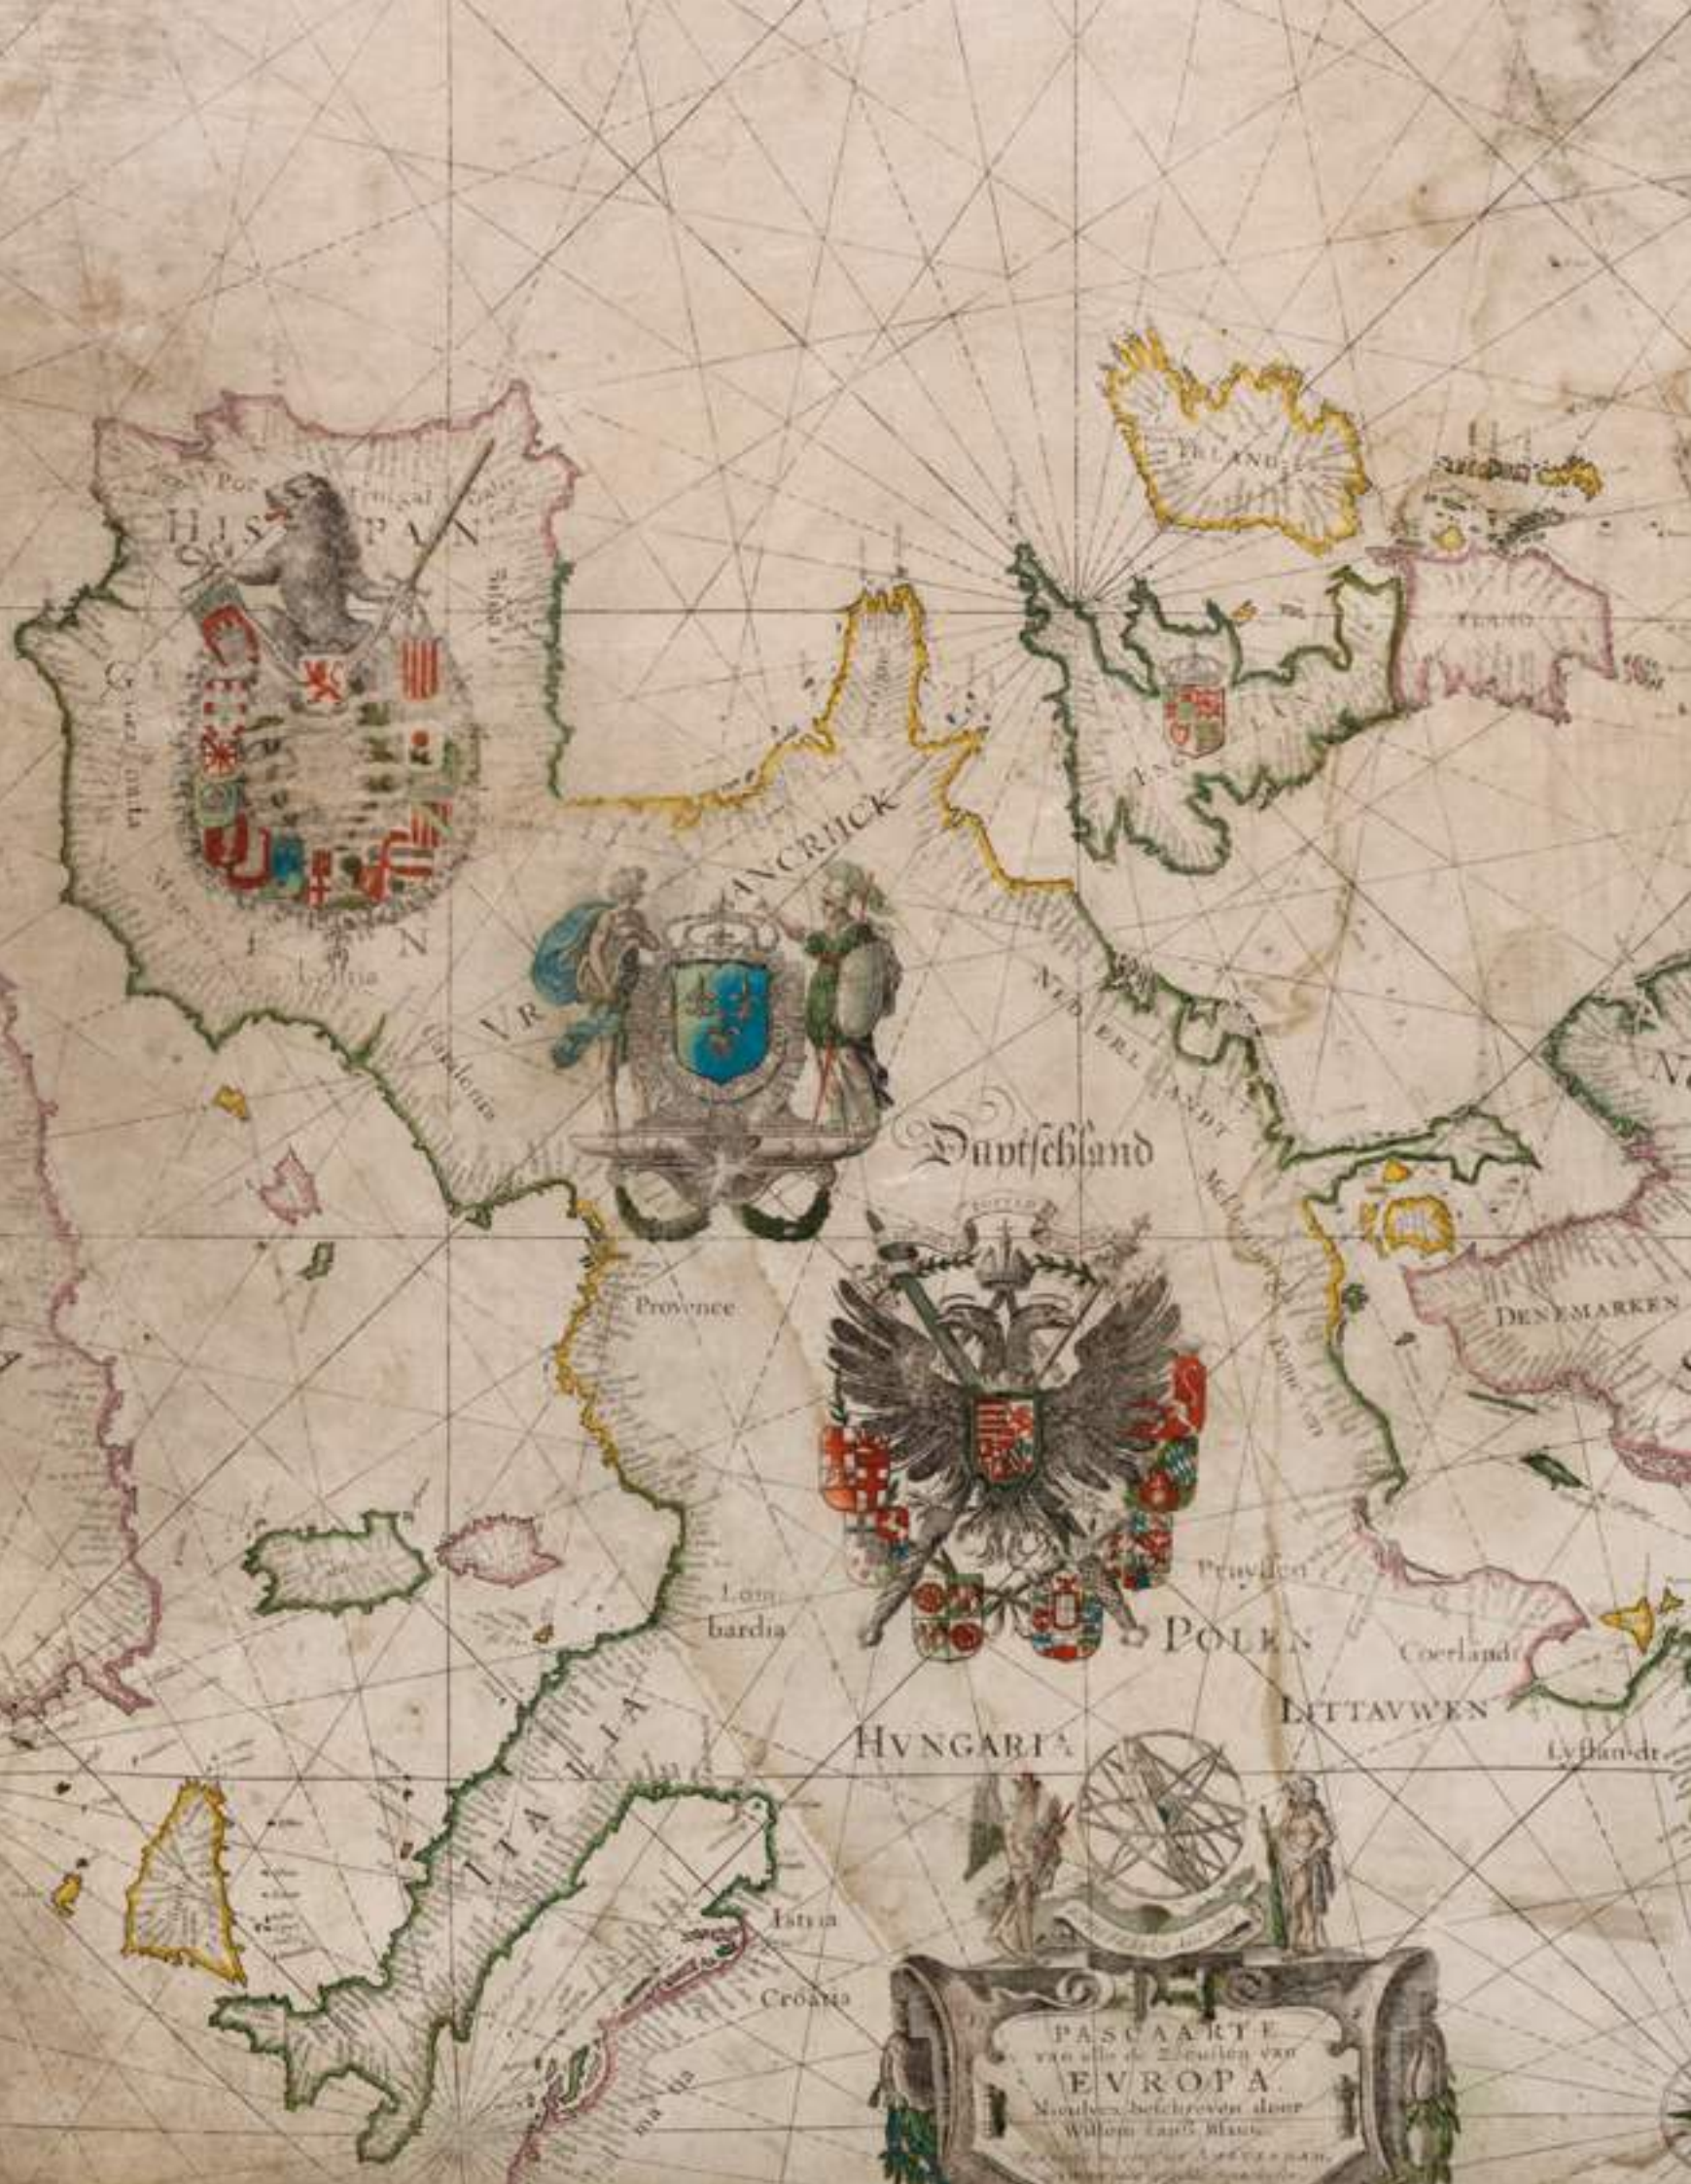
Por tugal
HIS PAN
Galicia
Granada
N
Catalonia
YRLAND
ENGELANT
SCHOTLANDT
VR ANCRIICK
NEDERLANDT
Duytschland
Provence
DENEMARKEN
Pruyssen
POLEN
Coerlandt
LITTAVWEN
Lyflandt
Lom bardia
HVNGARIA
ITALIA
Istria
Croatia
PASCAARTE
van alle de Zecusten van
EVROPA.
Nieulycx beschreven door
Willem Ians. Blaeu.
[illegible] AMSTERDAM